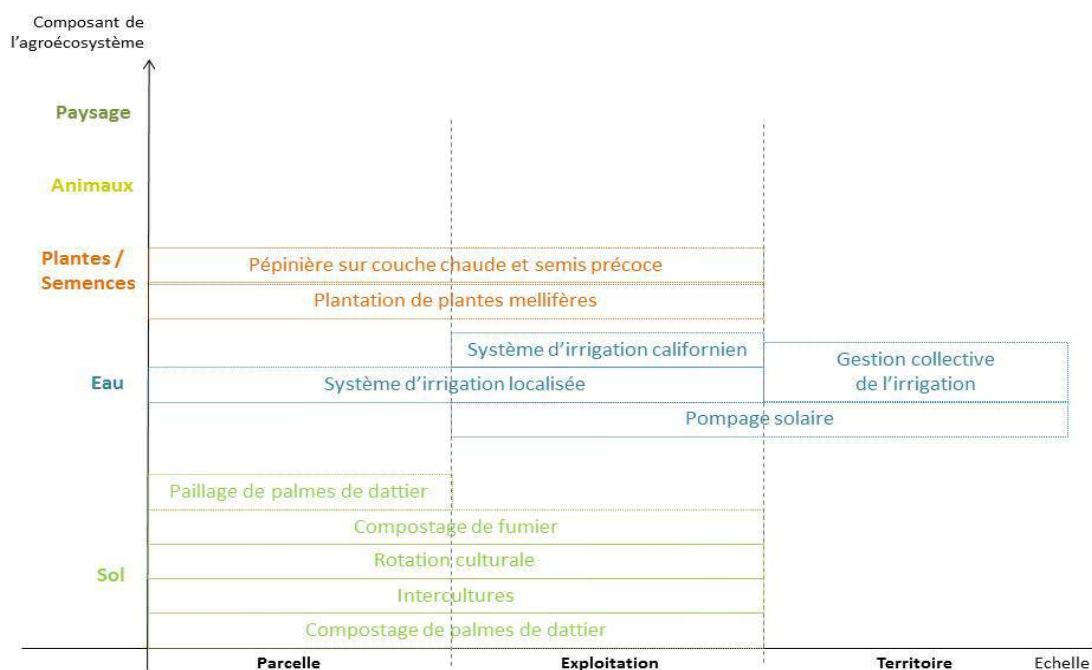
Composant de l'agroécosystème

Paysage

Animaux

Plantes / Semences

Eau

Sol

Pépinière sur couche chaude et semis précoce

Plantation de plantes mellifères

Système d'irrigation californien

Gestion collective de l'irrigation

Système d'irrigation localisée

Pompage solaire

Paillage de palmes de dattier

Compostage de fumier

Rotation culturale

Intercultures

Compostage de palmes de dattier

Parcelle

Exploitation

Territoire

Echelle